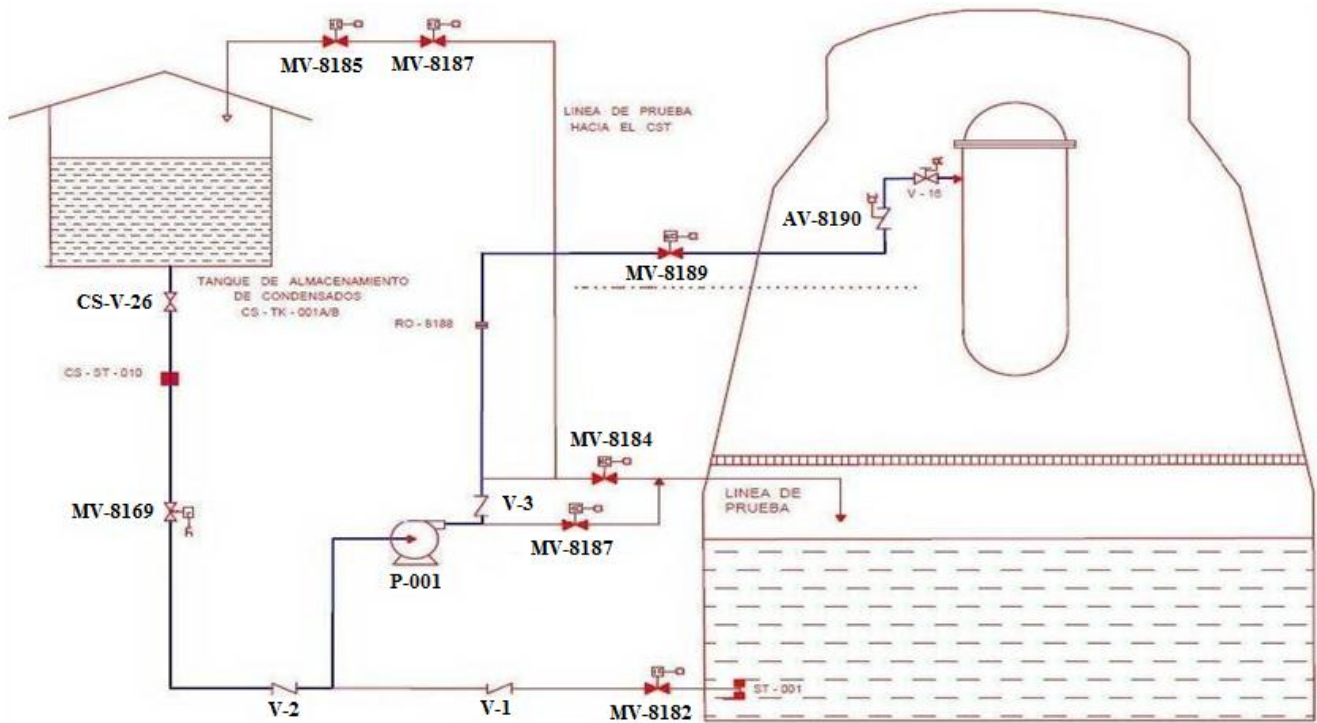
MV-8185 MV-8187

LINEA DE PRUEBA HACIA EL CST

AV-8190

V - 16

MV-8189

TANQUE DE ALMACENAMIENTO DE CONDENSADOS CS - TK - 001A/B

CS-V-26

RO - 8188

CS - ST - 010

MV-8184

LINEA DE PRUEBA

MV-8169

V-3

MV-8187

P-001

ST - 001

V-2

V-1

MV-8182